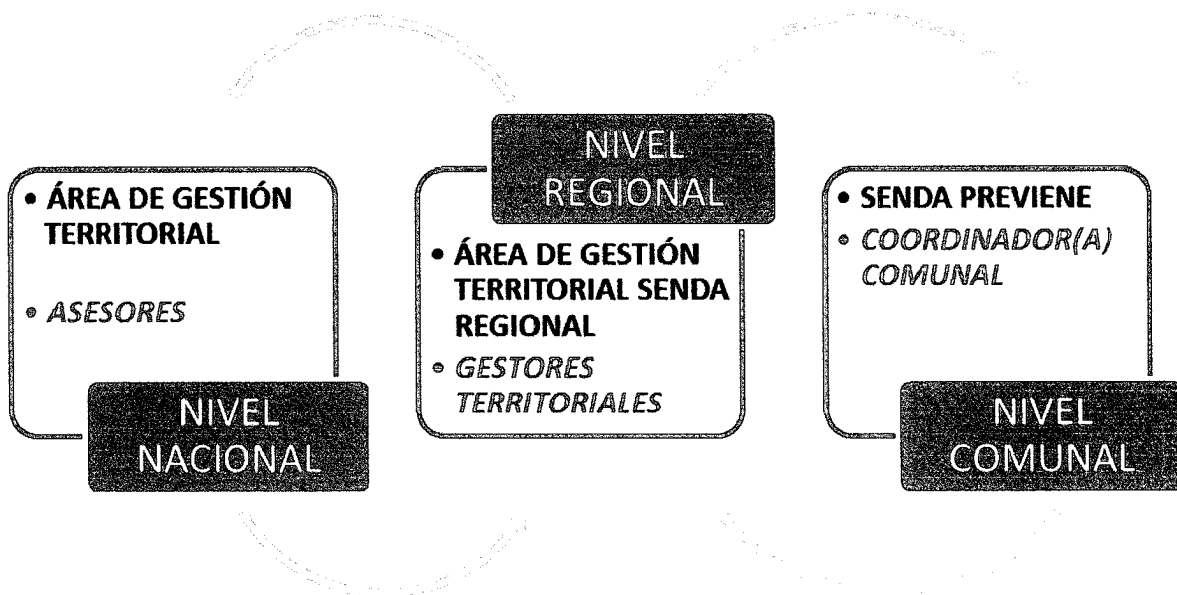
• ÁREA DE GESTIÓN TERRITORIAL

• ASESORES

NIVEL NACIONAL

NIVEL REGIONAL

• ÁREA DE GESTIÓN TERRITORIAL SENDA REGIONAL

• GESTORES TERRITORIALES

• SENDA PREVIENE

• COORDINADOR(A) COMUNAL

NIVEL COMUNAL